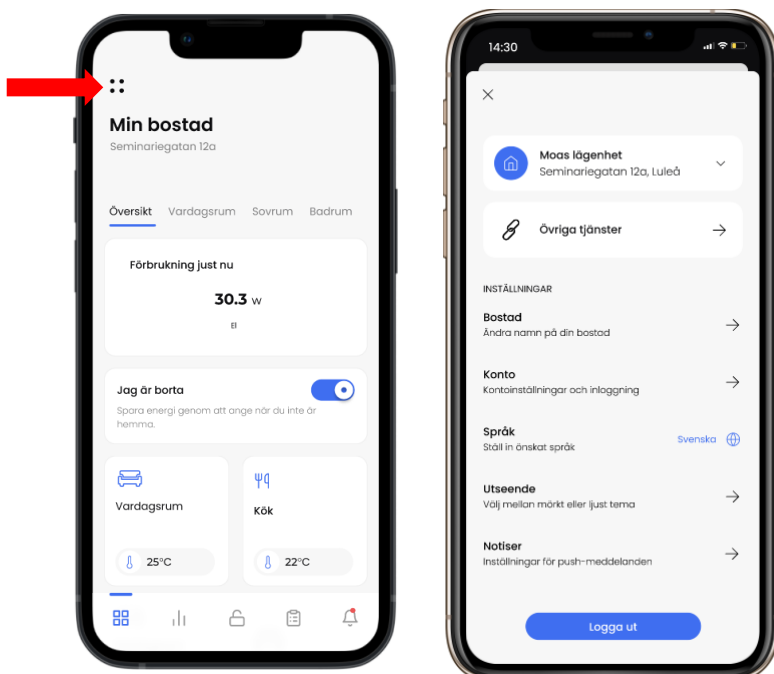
Min bostad
Seminariegatan 12a

Översikt Vardagsrum Sovrum Badrum

Förbrukning just nu
30.3 W
El

Jag är borta
Spara energi genom att ange när du inte är hemma.

Vardagsrum
25°C

Kök
22°C

14:30

Moas lägenhet
Seminariegatan 12a, Luleå

Övriga tjänster

INSTÄLLNINGAR

Bostad
Ändra namn på din bostad

Konto
Kontoinställningar och inloggning

Språk
Ställ in önskat språk
Svenska

Utseende
Välj mellan mörkt eller ljust tema

Notiser
Inställningar för push-meddelanden

Logga ut